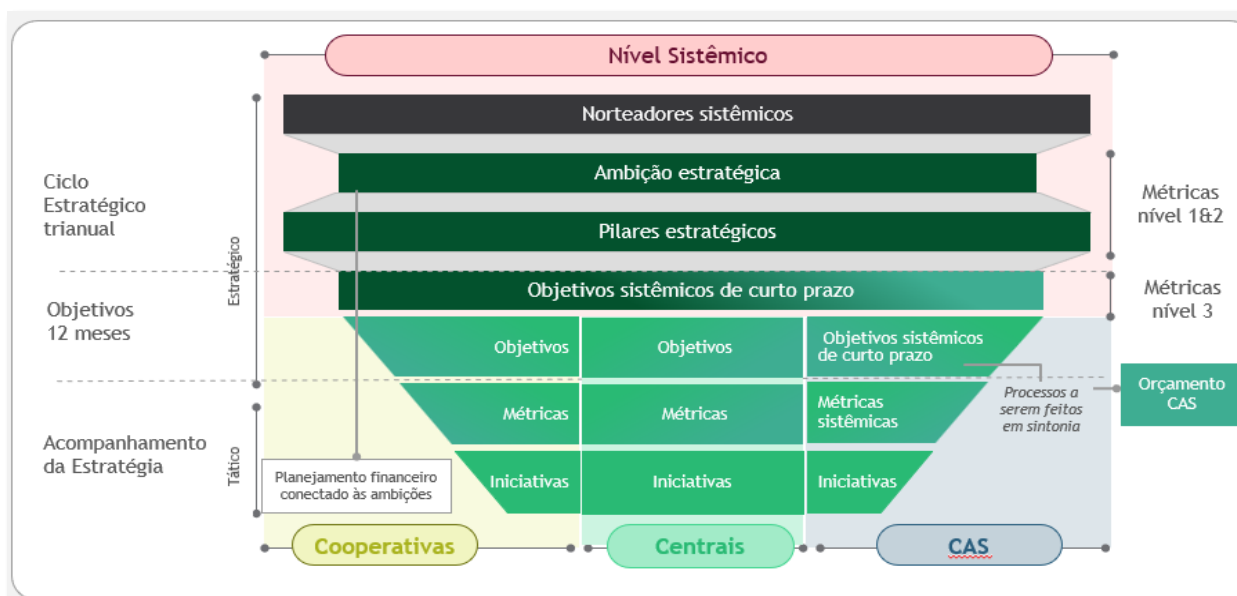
Nível Sistêmico

Ciclo Estratégico trianual

Objetivos 12 meses

Acompanhamento da Estratégia

Estratégico

Tático

Norteadores sistêmicos

Ambição estratégica

Pilares estratégicos

Objetivos sistêmicos de curto prazo

Métricas nível 1&2

Métricas nível 3

Objetivos

Objetivos

Objetivos sistêmicos de curto prazo

Métricas

Métricas

Métricas sistêmicas

Processos a serem feitos em sintonia

Orçamento CAS

Planejamento financeiro conectado às ambições

Iniciativas

Iniciativas

Iniciativas

Cooperativas

Centrais

CAS